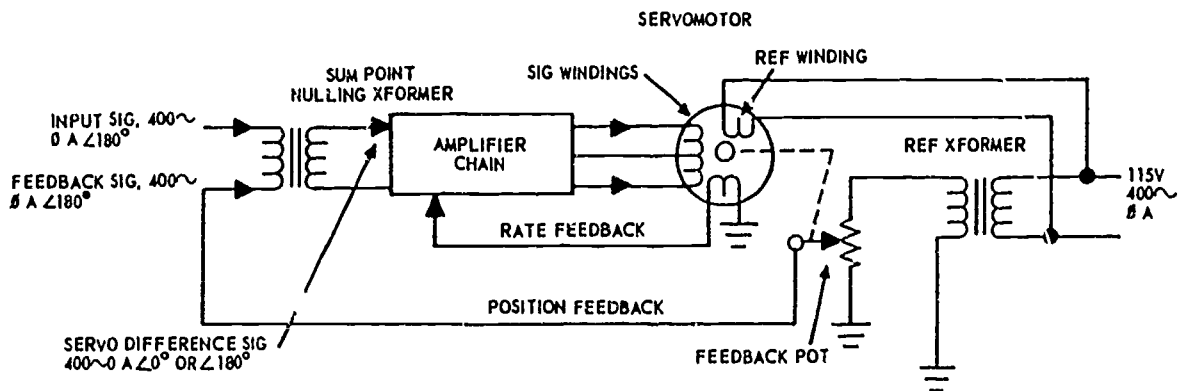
SERVOMOTOR

SUM POINT NULLING XFORMER

SIG WINDINGS

REF WINDING

INPUT SIG, 400~ Ø A ∠180°

FEEDBACK SIG, 400~ Ø A ∠180°

AMPLIFIER CHAIN

REF XFORMER

115V 400~ Ø A

RATE FEEDBACK

POSITION FEEDBACK

SERVO DIFFERENCE SIG 400~Ø A ∠0° OR ∠180°

FEEDBACK POT